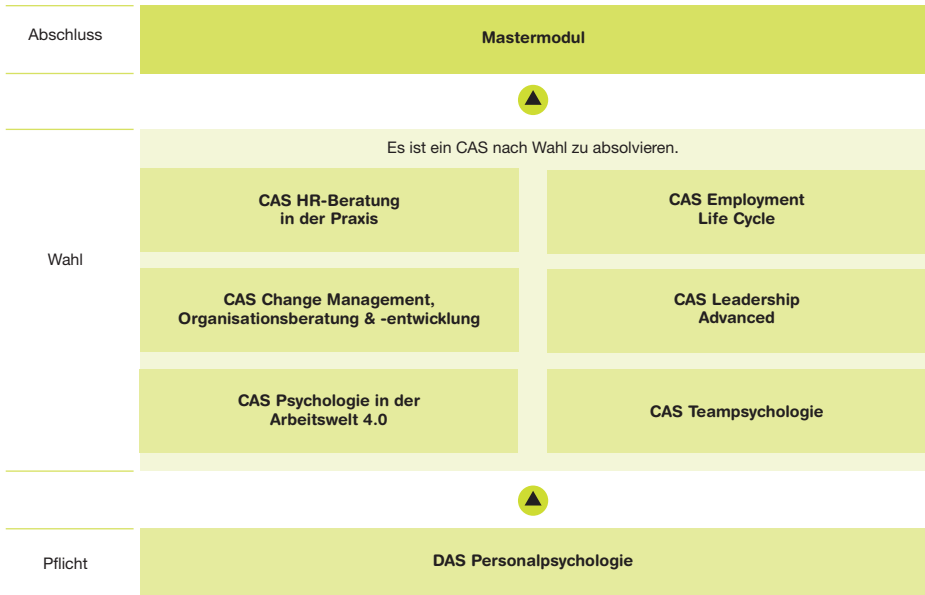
Abschluss

Mastermodul

Wahl

Es ist ein CAS nach Wahl zu absolvieren.

CAS HR-Beratung in der Praxis

CAS Employment Life Cycle

CAS Change Management, Organisationsberatung & -entwicklung

CAS Leadership Advanced

CAS Psychologie in der Arbeitswelt 4.0

CAS Teampsychologie

Pflicht

DAS Personalpsychologie